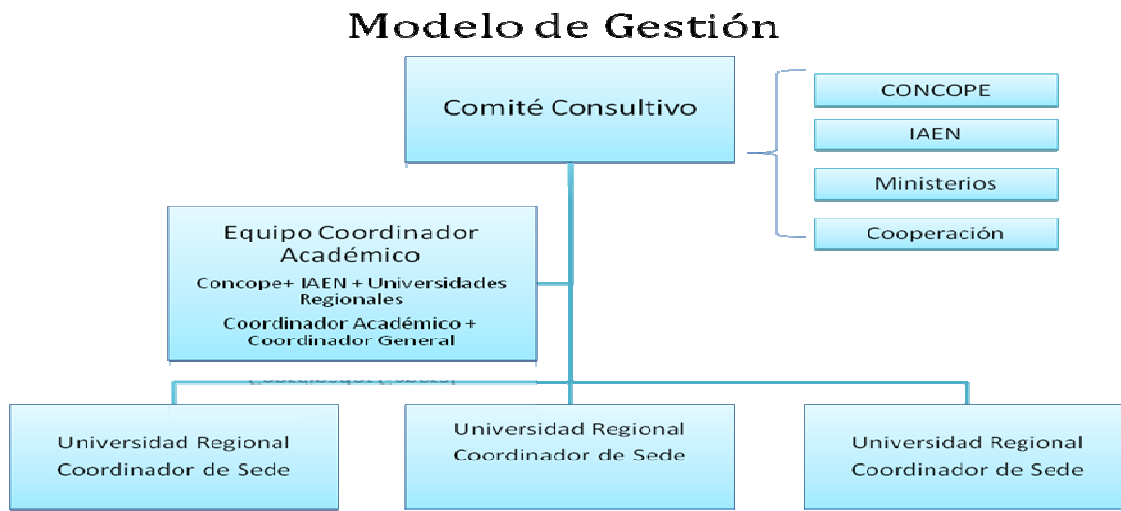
Modelo de Gestión

Comité Consultivo

CONCOPE

IAEN

Ministerios

Cooperación

Equipo Coordinador Académico

Concope+ IAEN + Universidades Regionales

Coordinador Académico + Coordinador General

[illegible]

Universidad Regional
Coordinador de Sede

Universidad Regional
Coordinador de Sede

Universidad Regional
Coordinador de Sede